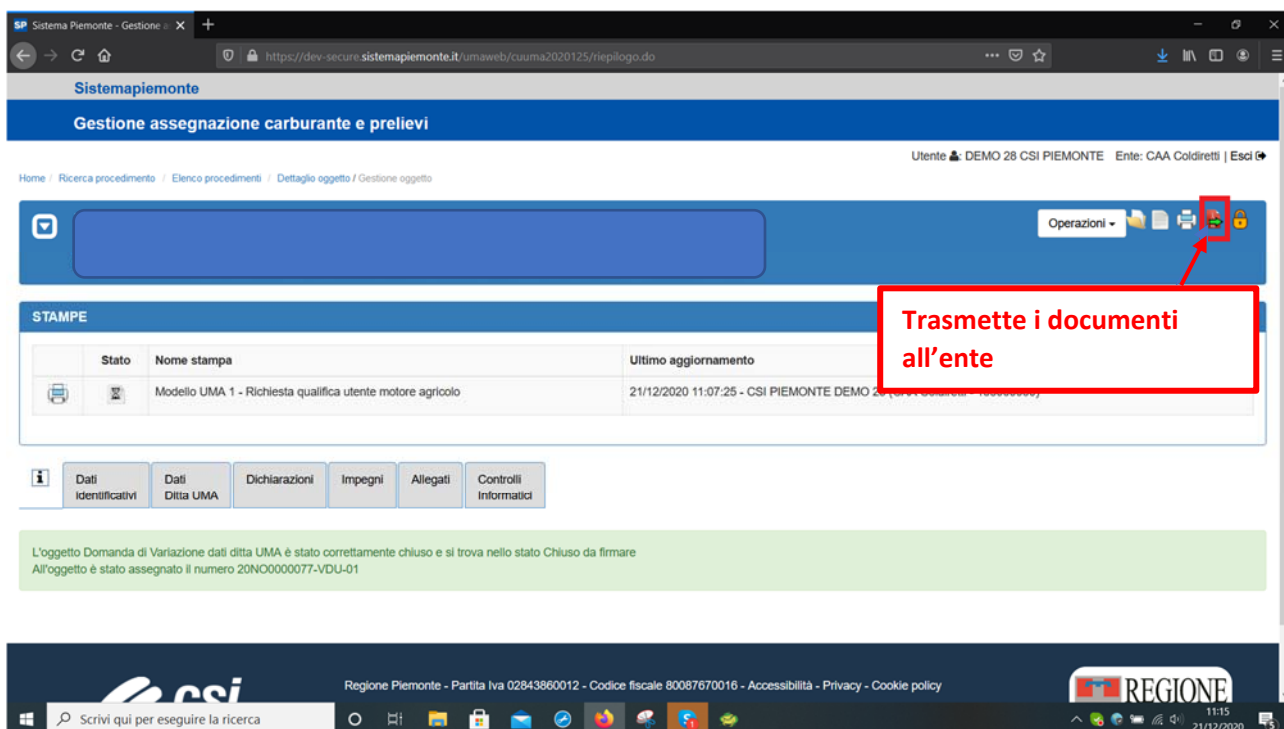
SP Sistema Piemonte - Gestione a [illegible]

https://dev-secure.sistemapiemonte.it/umaweb/cuuma2020125/riepilogo.do

Sistemapiemonte

Gestione assegnazione carburante e prelievi

Utente: DEMO 28 CSI PIEMONTE Ente: CAA Coldiretti | Esci

Home / Ricerca procedimento / Elenco procedimenti / Dettaglio oggetto / Gestione oggetto

Operazioni

Trasmette i documenti all'ente

STAMPE

| | Stato | Nome stampa | Ultimo aggiornamento |
|---|---|---|---|
| | | Modello UMA 1 - Richiesta qualifica utente motore agricolo | 21/12/2020 11:07:25 - CSI PIEMONTE DEMO 2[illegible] |

Dati Identificativi | Dati Ditta UMA | Dichiarazioni | Impegni | Allegati | Controlli Informatici

L'oggetto Domanda di Variazione dati ditta UMA è stato correttamente chiuso e si trova nello stato Chiuso da firmare
All'oggetto è stato assegnato il numero 20NO0000077-VDU-01

Regione Piemonte - Partita Iva 02843860012 - Codice fiscale 80087670016 - Accessibilità - Privacy - Cookie policy

csi

REGIONE

Scrivi qui per eseguire la ricerca

11:15
21/12/2020